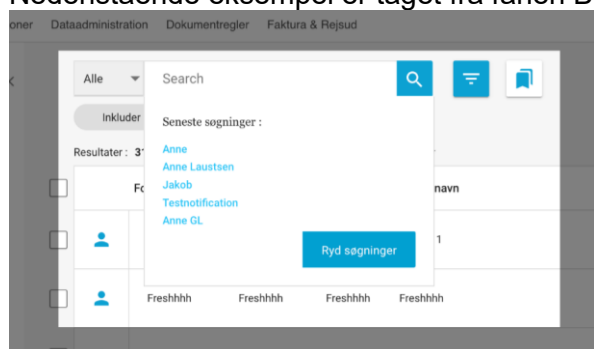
Nedenstående eksempel er taget fra fanen B

oner Dataadministration Dokumentregler Faktura & Rejsud

Alle

Search

Inkluder

Seneste søgninger :

Anne
Anne Laustsen
Jakob
Testnotification
Anne GL

Ryd søgninger

Resultater : 3

Fo

navn

1

Freshhhh Freshhhh Freshhhh Freshhhh